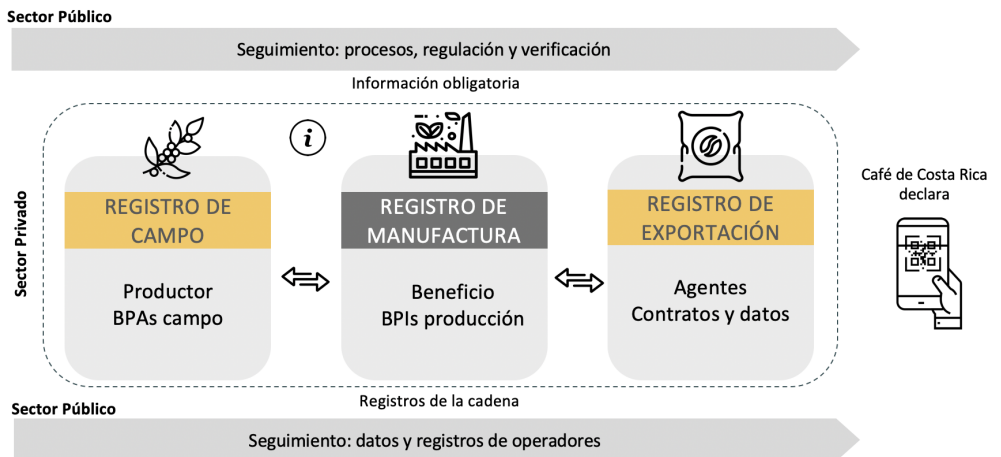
Sector Público

Seguimiento: procesos, regulación y verificación

Información obligatoria

Sector Privado

REGISTRO DE CAMPO

Productor
BPAs campo

REGISTRO DE MANUFACTURA

Beneficio
BPIs producción

REGISTRO DE EXPORTACIÓN

Agentes
Contratos y datos

Café de Costa Rica declara

Registros de la cadena

Sector Público

Seguimiento: datos y registros de operadores